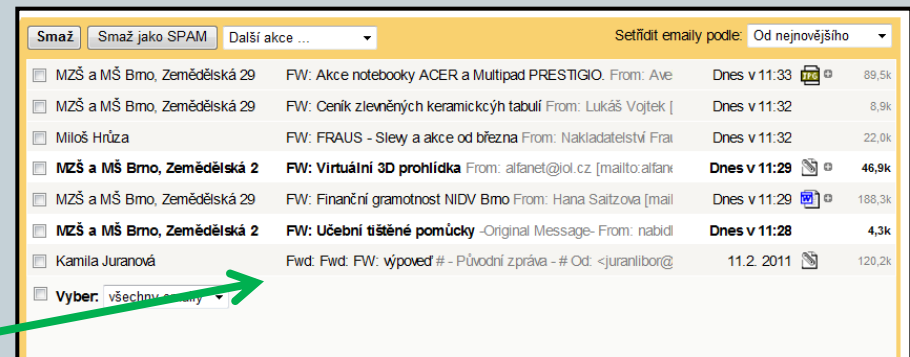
Smaž | Smaž jako SPAM | Další akce ...

Setřídit emaily podle: Od nejnovějšího

| | | | | |
|---|---|---|---|---|
| MZŠ a MŠ Brno, Zemědělská 29 | FW: Akce notebooky ACER a Multipad PRESTIGIO. From: Ave | Dnes v 11:33 | | 89,5k |
| MZŠ a MŠ Brno, Zemědělská 29 | FW: Ceník zlevněných keramickcýh tabulí From: Lukáš Vojtek [ | Dnes v 11:32 | | 8,9k |
| Miloš Hrůza | FW: FRAUS - Slevy a akce od března From: Nakladatelství Fra | Dnes v 11:32 | | 22,0k |
| MZŠ a MŠ Brno, Zemědělská 2 | FW: Virtuální 3D prohlídka From: alfanet@iol.cz [mailto:alfan | Dnes v 11:29 | | 46,9k |
| MZŠ a MŠ Brno, Zemědělská 29 | FW: Finanční gramotnost NIDV Brno From: Hana Saitzova [mail | Dnes v 11:29 | | 188,3k |
| MZŠ a MŠ Brno, Zemědělská 2 | FW: Učební tištěné pomůcky -Original Message- From: nabidl | Dnes v 11:28 | | 4,3k |
| Kamila Juranová | Fwd: Fwd: FW: výpoveď # - Původní zpráva - # Od: <juranlibor@ | 11.2. 2011 | | 120,2k |

Vyber: všechny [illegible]